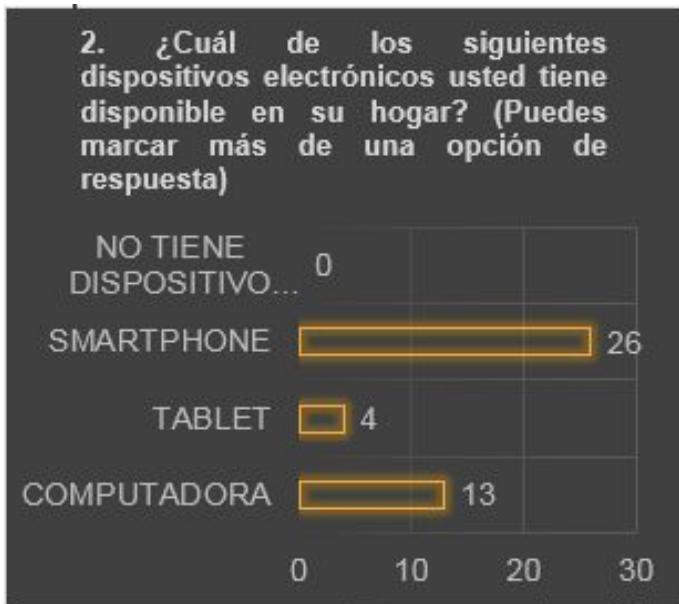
2. ¿Cuál de los siguientes dispositivos electrónicos usted tiene disponible en su hogar? (Puedes marcar más de una opción de respuesta)

NO TIENE DISPOSITIVO... 0
SMARTPHONE 26
TABLET 4
COMPUTADORA 13

0 10 20 30